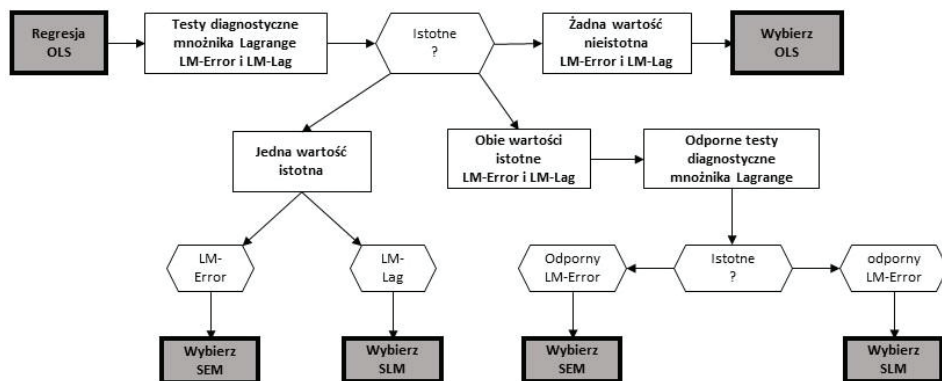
Regresja OLS

Testy diagnostyczne mnożnika Lagrange LM-Error i LM-Lag

Istotne ?

Żadna wartość nieistotna LM-Error i LM-Lag

Wybierz OLS

Jedna wartość istotna

Obie wartości istotne LM-Error i LM-Lag

Odporne testy diagnostyczne mnożnika Lagrange

LM-Error

LM-Lag

Odporny LM-Error

Istotne ?

odporny LM-Error

Wybierz SEM

Wybierz SLM

Wybierz SEM

Wybierz SLM